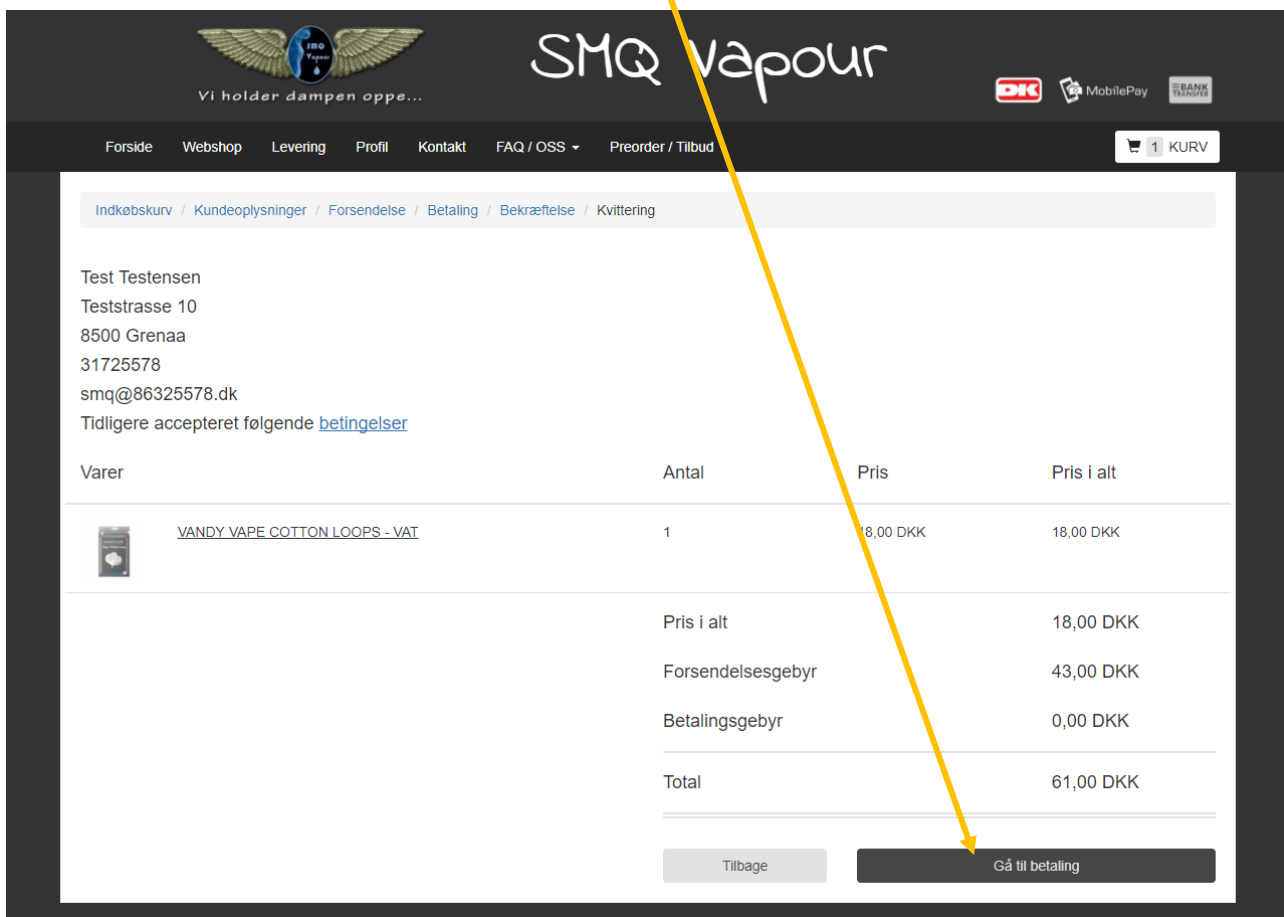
SMQ Vapour

Vi holder dampen oppe...

DK MobilePay BANK TRANSFER

Forside Webshop Levering Profil Kontakt FAQ / OSS Preorder / Tilbud

1 KURV

Indkøbskurv / Kundeoplysninger / Forsendelse / Betaling / Bekræftelse / Kvittering

Test Testensen
Teststrasse 10
8500 Grenaa
31725578
smq@86325578.dk
Tidligere accepteret følgende betingelser

| Varer | Antal | Pris | Pris i alt |
|---|---|---|---|
| VANDY VAPE COTTON LOOPS - VAT | 1 | 18,00 DKK | 18,00 DKK |

| | |
|---|---|
| Pris i alt | 18,00 DKK |
| Forsendelsesgebyr | 43,00 DKK |
| Betalingsgebyr | 0,00 DKK |
| Total | 61,00 DKK |

Tilbage

Gå til betaling